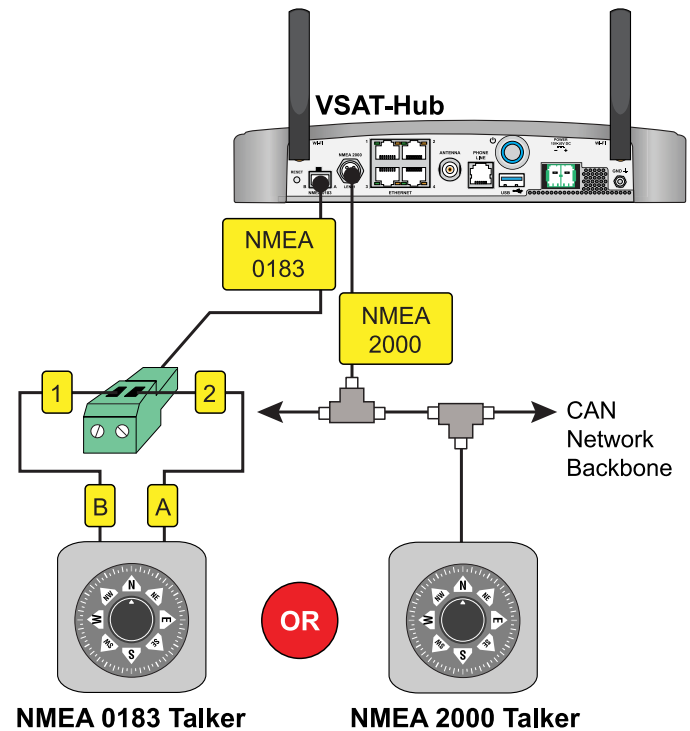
VSAT-Hub

Wi-Fi
RESET
NMEA 2000
NMEA 0183
ETHERNET
ANTENNA
PHONE LINE
USB
POWER
Wi-Fi
GND

NMEA 0183

NMEA 2000

1

2

CAN Network Backbone

B

A

N
NE
E
SE
S
SW
W
NW

OR

N
NE
E
SE
S
SW
W
NW

NMEA 0183 Talker

NMEA 2000 Talker